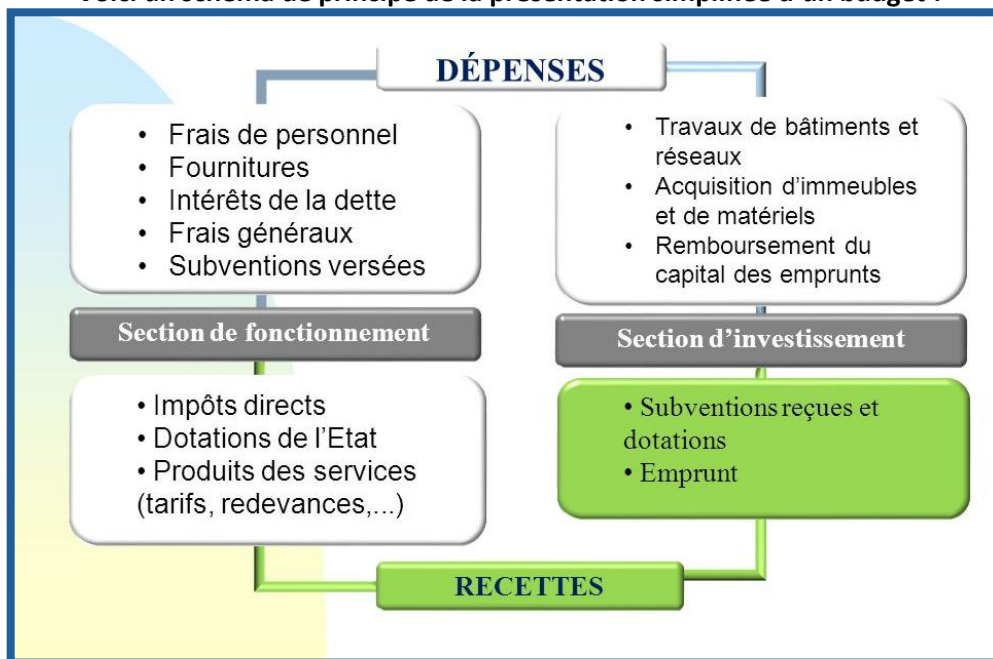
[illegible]

DÉPENSES

• Frais de personnel
• Fournitures
• Intérêts de la dette
• Frais généraux
• Subventions versées

• Travaux de bâtiments et réseaux
• Acquisition d'immeubles et de matériels
• Remboursement du capital des emprunts

Section de fonctionnement

Section d'investissement

• Impôts directs
• Dotations de l'Etat
• Produits des services (tarifs, redevances,...)

• Subventions reçues et dotations
• Emprunt

RECETTES